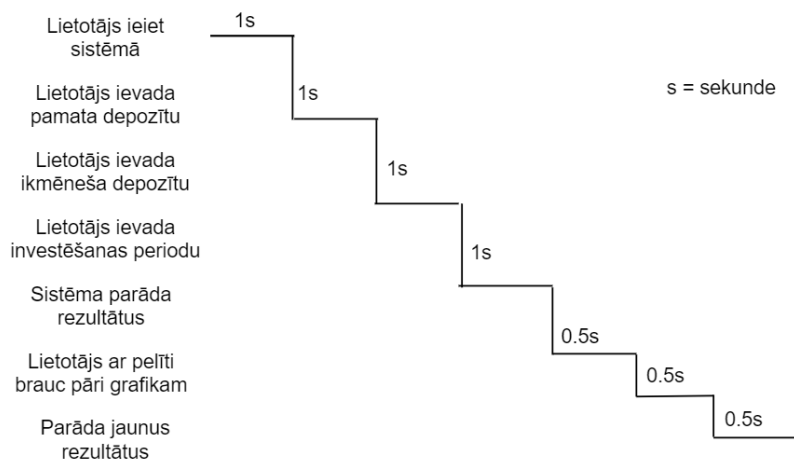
Lietotājs ieiet sistēmā

Lietotājs ievada pamata depozītu

Lietotājs ievada ikmēneša depozītu

Lietotājs ievada investēšanas periodu

Sistēma parāda rezultātus

Lietotājs ar pelīti brauc pāri grafikam

Parāda jaunus rezultātus

1s

1s

1s

1s

0.5s

0.5s

0.5s

s = sekunde